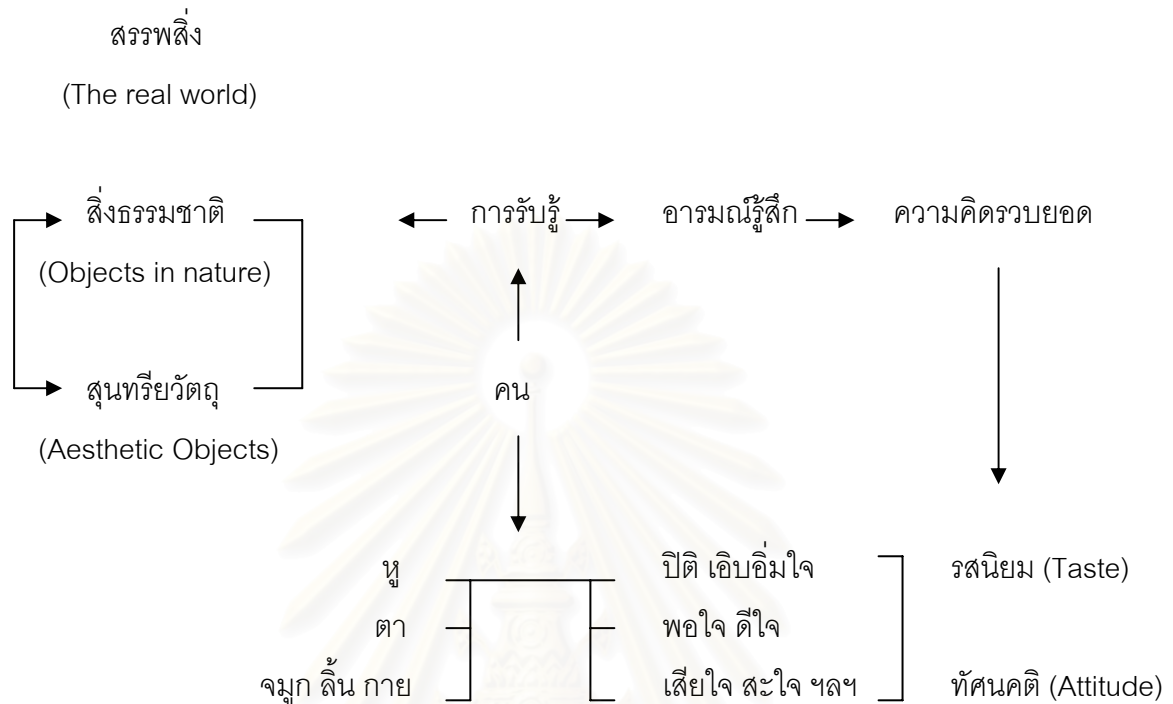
สรรพสิ่ง

(The real world)

สิ่งธรรมชาติ

(Objects in nature)

สุนทรียวัตถุ

(Aesthetic Objects)

การรับรู้

อารมณ์รู้สึก

ความคิดรวบยอด

คน

หู

ตา

จมูก ลิ้น กาย

ปิติ เอิบอิ่มใจ

พอใจ ดีใจ

เสียใจ สะใจ ฯลฯ

รสนิยม (Taste)

ทัศนคติ (Attitude)